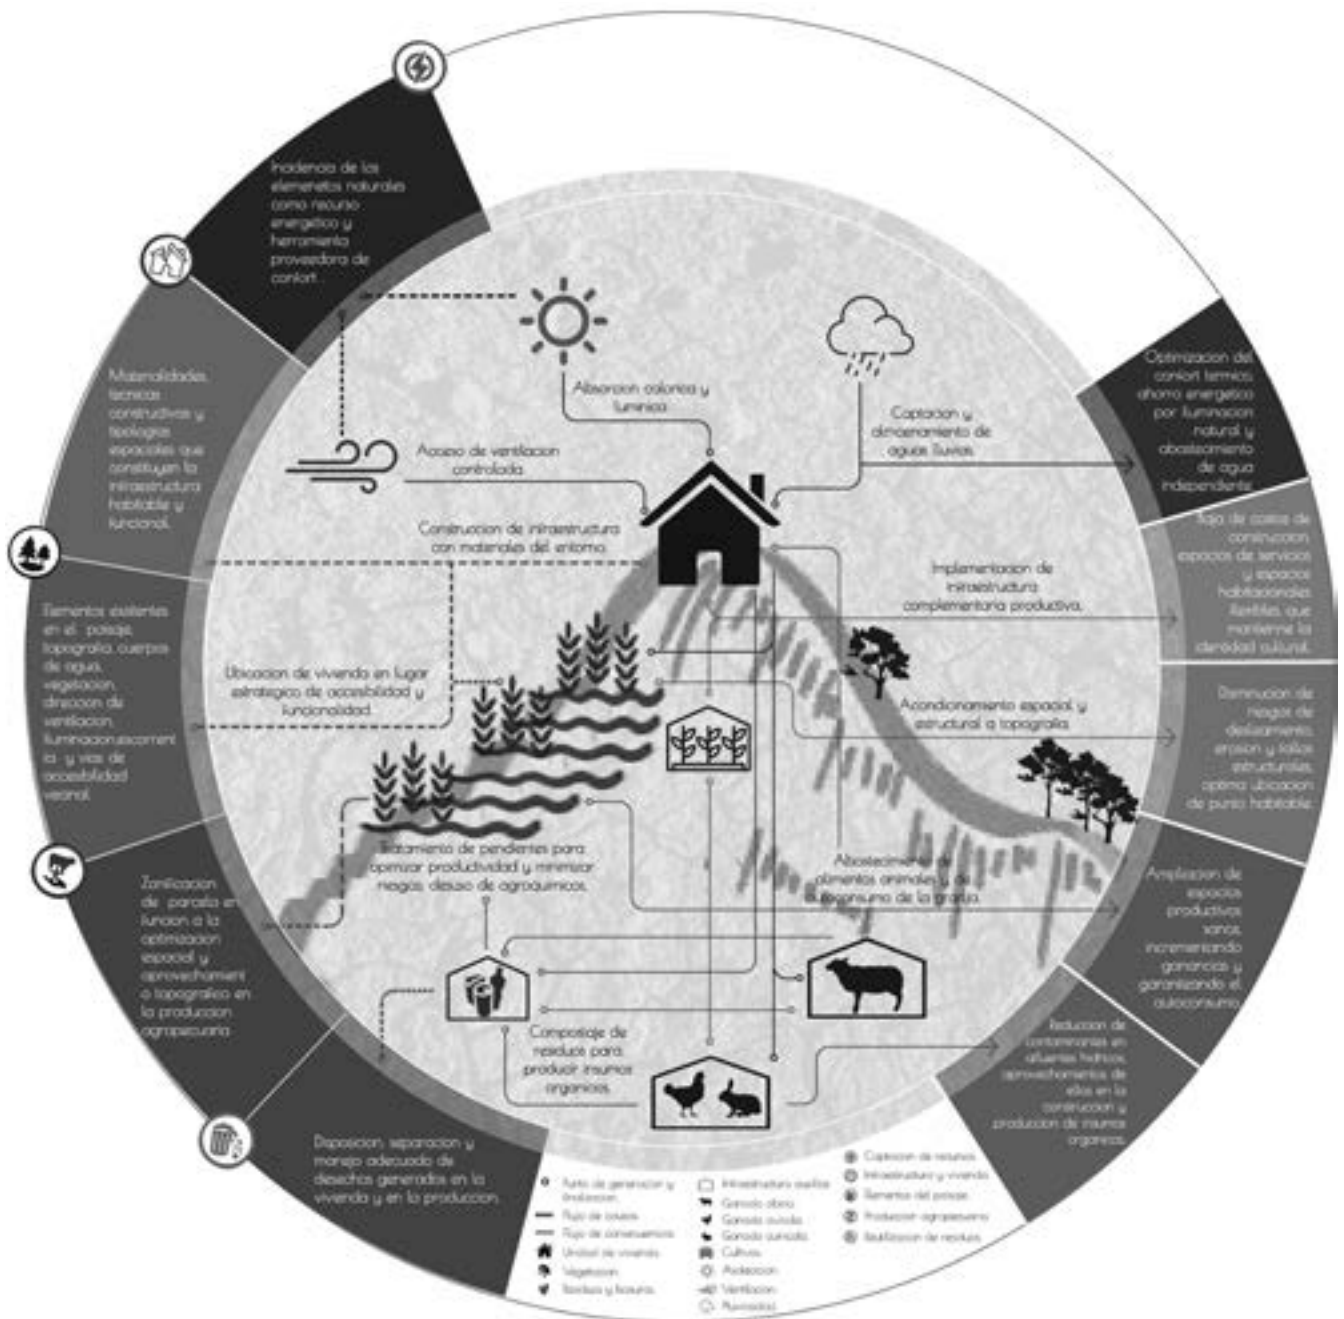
Incidencia de los elemenetos naturales como recurso energetico y herramienta proveedora de confort.

Materialidades, tecnicas constructivas y tipologias espaciales que constituyen la infraestructura habitable y funcional.

Elementos existentes en el paisaje, topografia, cuerpos de agua, vegetacion, direccion de ventilacion, iluminacion,rusacmient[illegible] y vias de accesibilidad veredal.

Zonificacion de paraelo en funcion a la optimizacion espacial y aprovechamiento topografico en la produccion agropecuaria.

Disposicion, separacion y manejo adecuado de desechos generados en la vivienda y en la produccion.

Optimizacion del confort termico, ahorro energetico por iluminacion natural y abastecimiento de agua independiente.

Bajo de costos de construccion espacios de servicios y espacios habitacionales flexibles que mantienen la identidad cultural.

Disminucion de riesgos de deslizamiento, erosion y fallas estructurales, optima ubicacion de punto habitable.

Ampliacion de espacios productivos sanos, incrementando ganancias y garantizando el autoconsumo.

Reduccion de contaminantes en afluentes hidricos, aprovechamiento de ellos en la construccion y produccion de insumos organicos.

Absorcion calorica y luminica

Captacion y almacenamiento de aguas lluvias

Acceso de ventilacion controlada

Construccion de infraestructura con materiales del entorno

Implementacion de infraestructura complementaria productiva.

Ubicacion de vivienda en lugar estrategico de accesibilidad y funcionalidad

Acondicionamiento espacial y estructural a topografia

Tratamiento de pendientes para optimizar productividad y minimizar riesgos, desuso de agroquimicos.

Abastecimiento de alimentos animales y de autoconsumo de la granja.

Compostaje de residuos para producir insumos organicos

Punto de generacion y finalizacion
Flujo de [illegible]
Flujo de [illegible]
Unidad de vivienda
Vegetacion
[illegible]
Infraestructura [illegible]
Ganado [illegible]
Ganado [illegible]
Ganado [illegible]
Cultivos
Asoleacion
Ventilacion
Pluviosidad
Captacion de recursos
Infraestructura y vivienda
Elementos del paisaje
Produccion agropecuaria
Reutilizacion de residuos